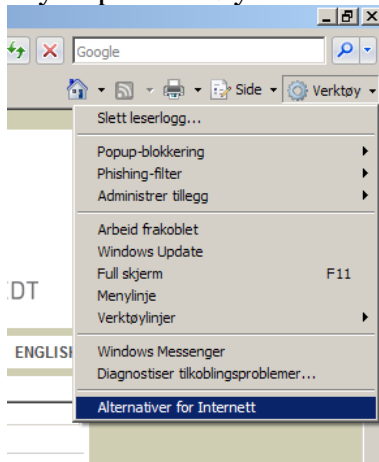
Google

Side
Verktøy

Slett leserlogg...

Popup-blokkering
Phishing-filter
Administrer tillegg

Arbeid frakoblet
Windows Update
Full skjerm F11
Menylinje
Verktøylinjer

Windows Messenger
Diagnostiser tilkoblingsproblemer...

Alternativer for Internett

DT

ENGLISH